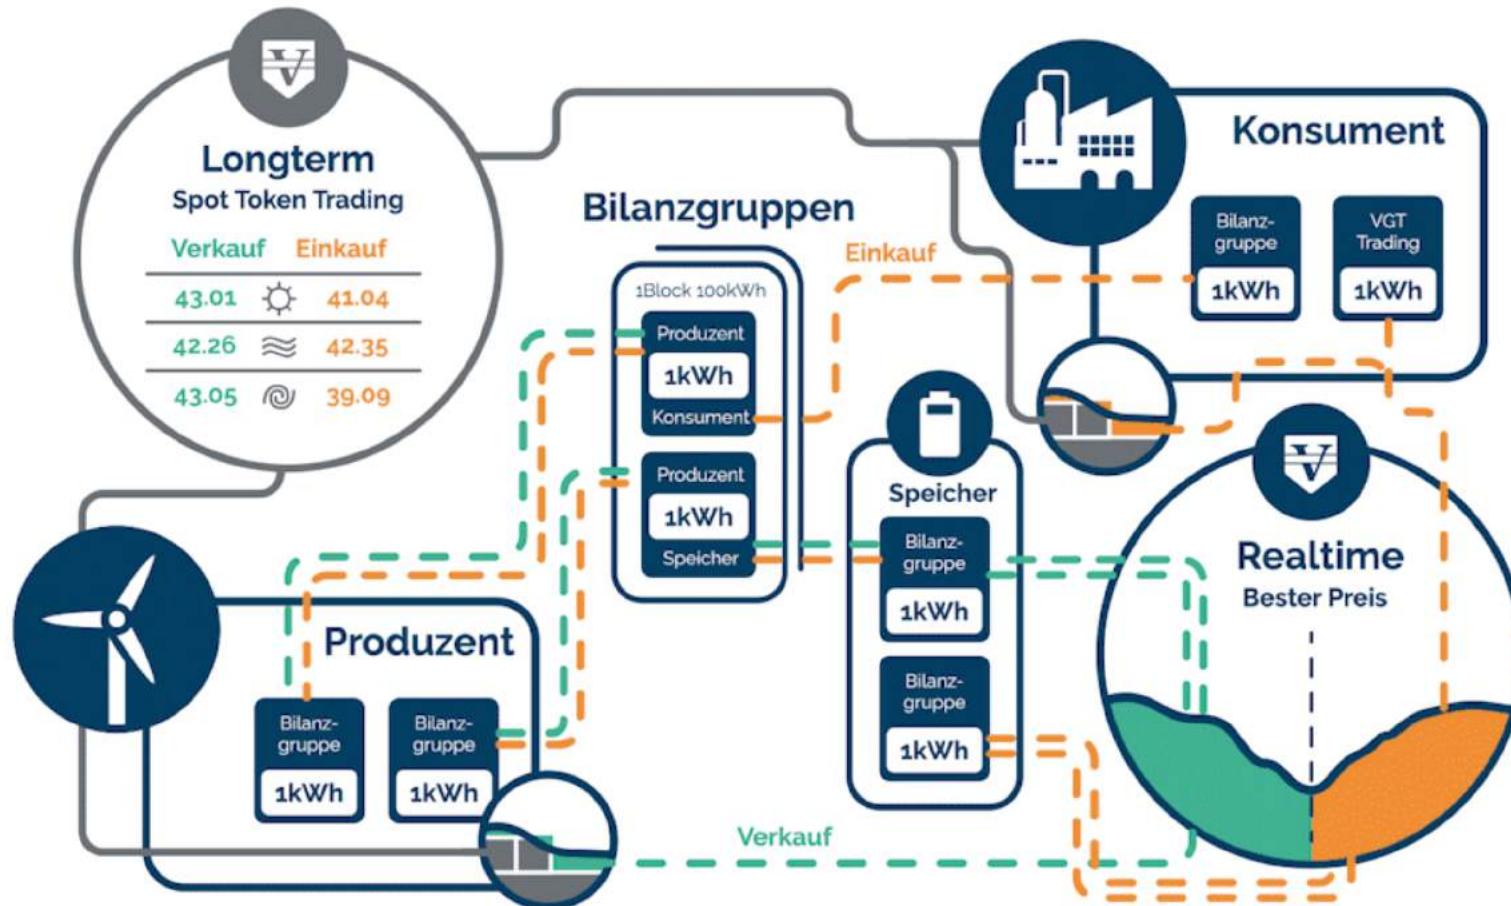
Longterm
Spot Token Trading

| Verkauf | | Einkauf |
|---|---|---|
| 43.01 | | 41.04 |
| 42.26 | | 42.35 |
| 43.05 | | 39.09 |

Bilanzgruppen

1Block 100kWh

Produzent
1kWh
Konsument

Produzent
1kWh
Speicher

Einkauf

Konsument

Bilanz-gruppe
1kWh

VGT Trading
1kWh

Speicher

Bilanz-gruppe
1kWh

Bilanz-gruppe
1kWh

Realtime
Bester Preis

Produzent

Bilanz-gruppe
1kWh

Bilanz-gruppe
1kWh

Verkauf